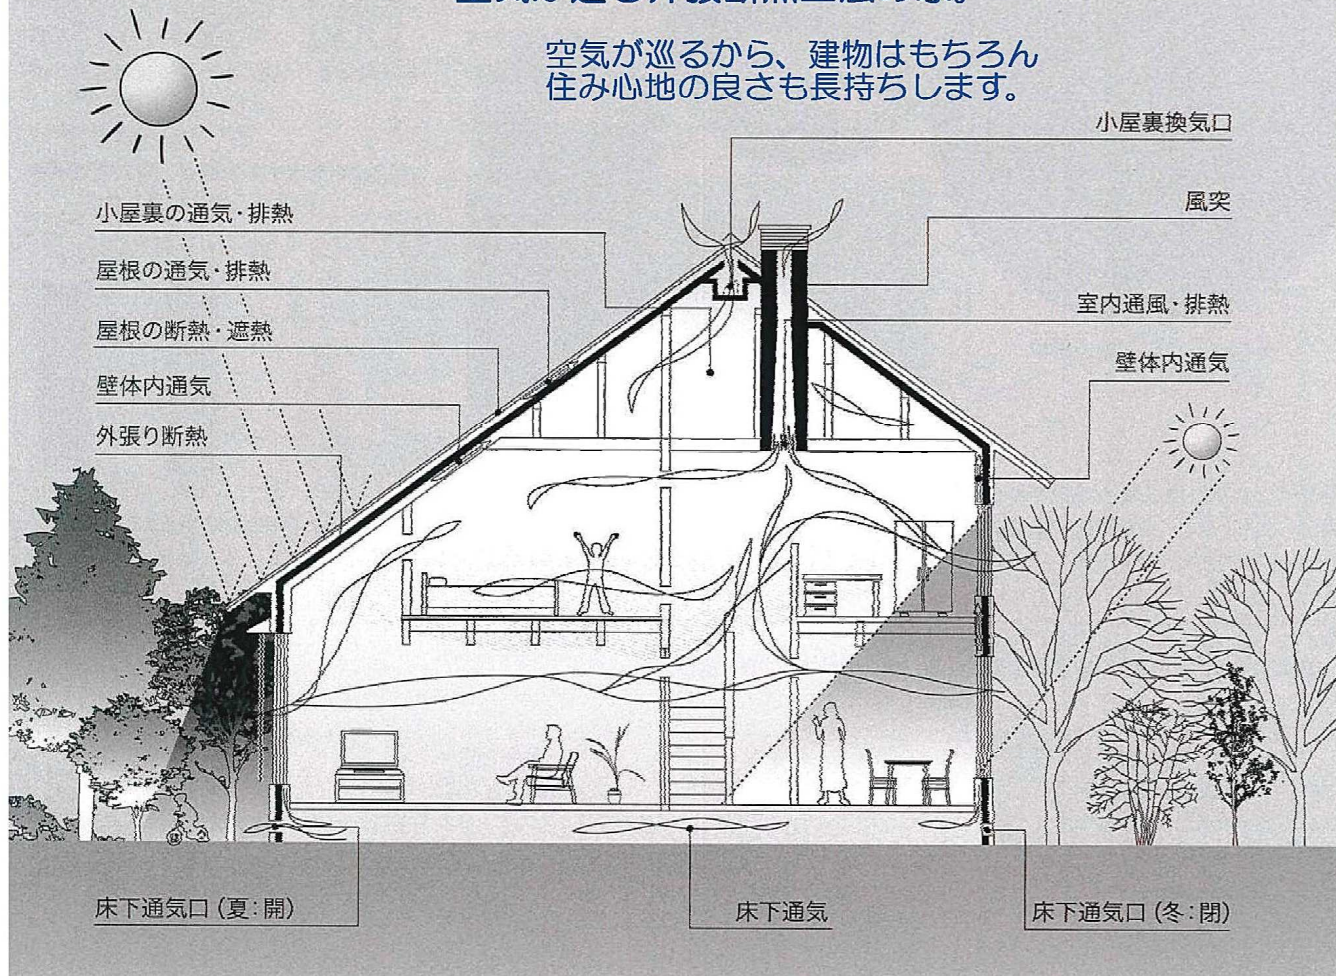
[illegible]

空気が巡るから、建物はもちろん
住み心地の良さも長持ちします。

小屋裏換気口

小屋裏の通気・排熱

風突

屋根の通気・排熱

室内通風・排熱

屋根の断熱・遮熱

壁体内通気

壁体内通気

外張り断熱

床下通気口（夏：開）

床下通気

床下通気口（冬：閉）